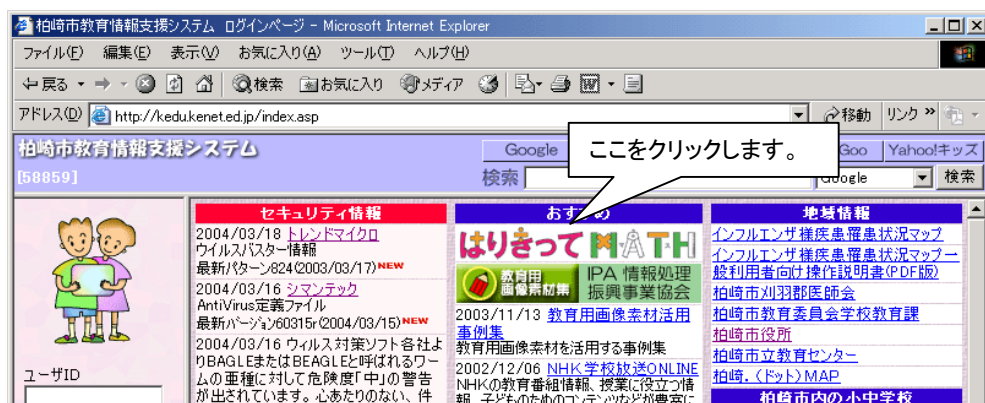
柏崎市教育情報支援システム ログインページ - Microsoft Internet Explorer

ファイル(F) 編集(E) 表示(V) お気に入り(A) ツール(T) ヘルプ(H)

戻る 検索 お気に入り メディア

アドレス(D) http://kedu.kenet.ed.jp/index.asp 移動 リンク

柏崎市教育情報支援システム
[58859]

Google 検索 Goo Yahoo!キッズ
Google 検索

ここをクリックします。

ユーザID

セキュリティ情報
2004/03/18 トレンドマイクロ
ウイルスバスター情報
最新パターン824(2003/03/17)NEW
2004/03/16 シマンテック
AntiVirus定義ファイル
最新バージョン60315r(2004/03/15)NEW
2004/03/16 ウィルス対策ソフト各社よりBAGLEまたはBEAGLEと呼ばれるワームの亜種に対して危険度「中」の警告が出されています。心あたりのない、件

おすすめ
はりきって MATH
教育用画像素材集 IPA 情報処理振興事業協会
2003/11/13 教育用画像素材活用事例集
教育用画像素材を活用する事例集
2002/12/06 NHK学校放送ONLINE
NHKの教育番組情報、授業に役立つ情報、子どものためのコンテンツなどが豊富に

地域情報
インフルエンザ様疾患罹患状況マップ
インフルエンザ様疾患罹患状況マップ一般利用者向け操作説明書(PDF版)
柏崎市刈羽郡医師会
柏崎市教育委員会学校教育課
柏崎市役所
柏崎市立教育センター
柏崎.(ドット)MAP
柏崎市内の小中学校